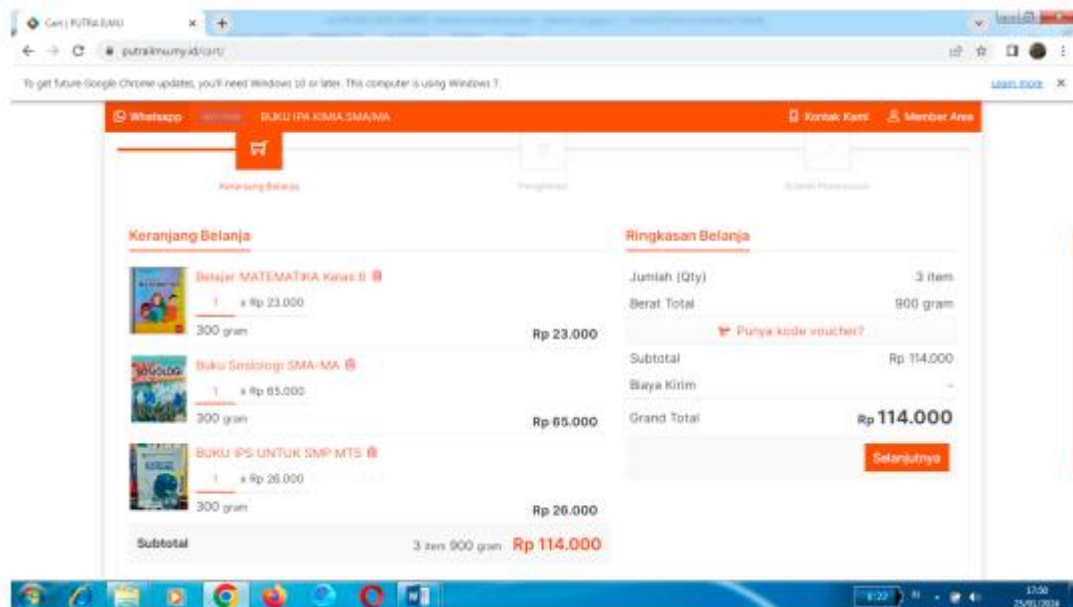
Cart | PUTRA ILMU

putrailmu.my.id/cart/

To get future Google Chrome updates, you'll need Windows 10 or later. This computer is using Windows 7.

Learn more

Whatsapp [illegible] BUKU IPA KIMIA SMA/MA

Kontak Kami Member Area

Keranjang Belanja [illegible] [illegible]

Keranjang Belanja

Belajar MATEMATIKA Kelas 8
1 x Rp 23.000
300 gram
Rp 23.000

Buku Sosiologi SMA-MA
1 x Rp 65.000
300 gram
Rp 65.000

BUKU IPS UNTUK SMP MTS
1 x Rp 26.000
300 gram
Rp 26.000

Subtotal 3 item 900 gram Rp 114.000

Ringkasan Belanja

| | |
|---|---|
| Jumlah (Qty) | 3 item |
| Berat Total | 900 gram |

Punya kode voucher?

| | |
|---|---|
| Subtotal | Rp 114.000 |
| Biaya Kirim | - |
| Grand Total | Rp 114.000 |

Selanjutnya

17:00
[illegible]